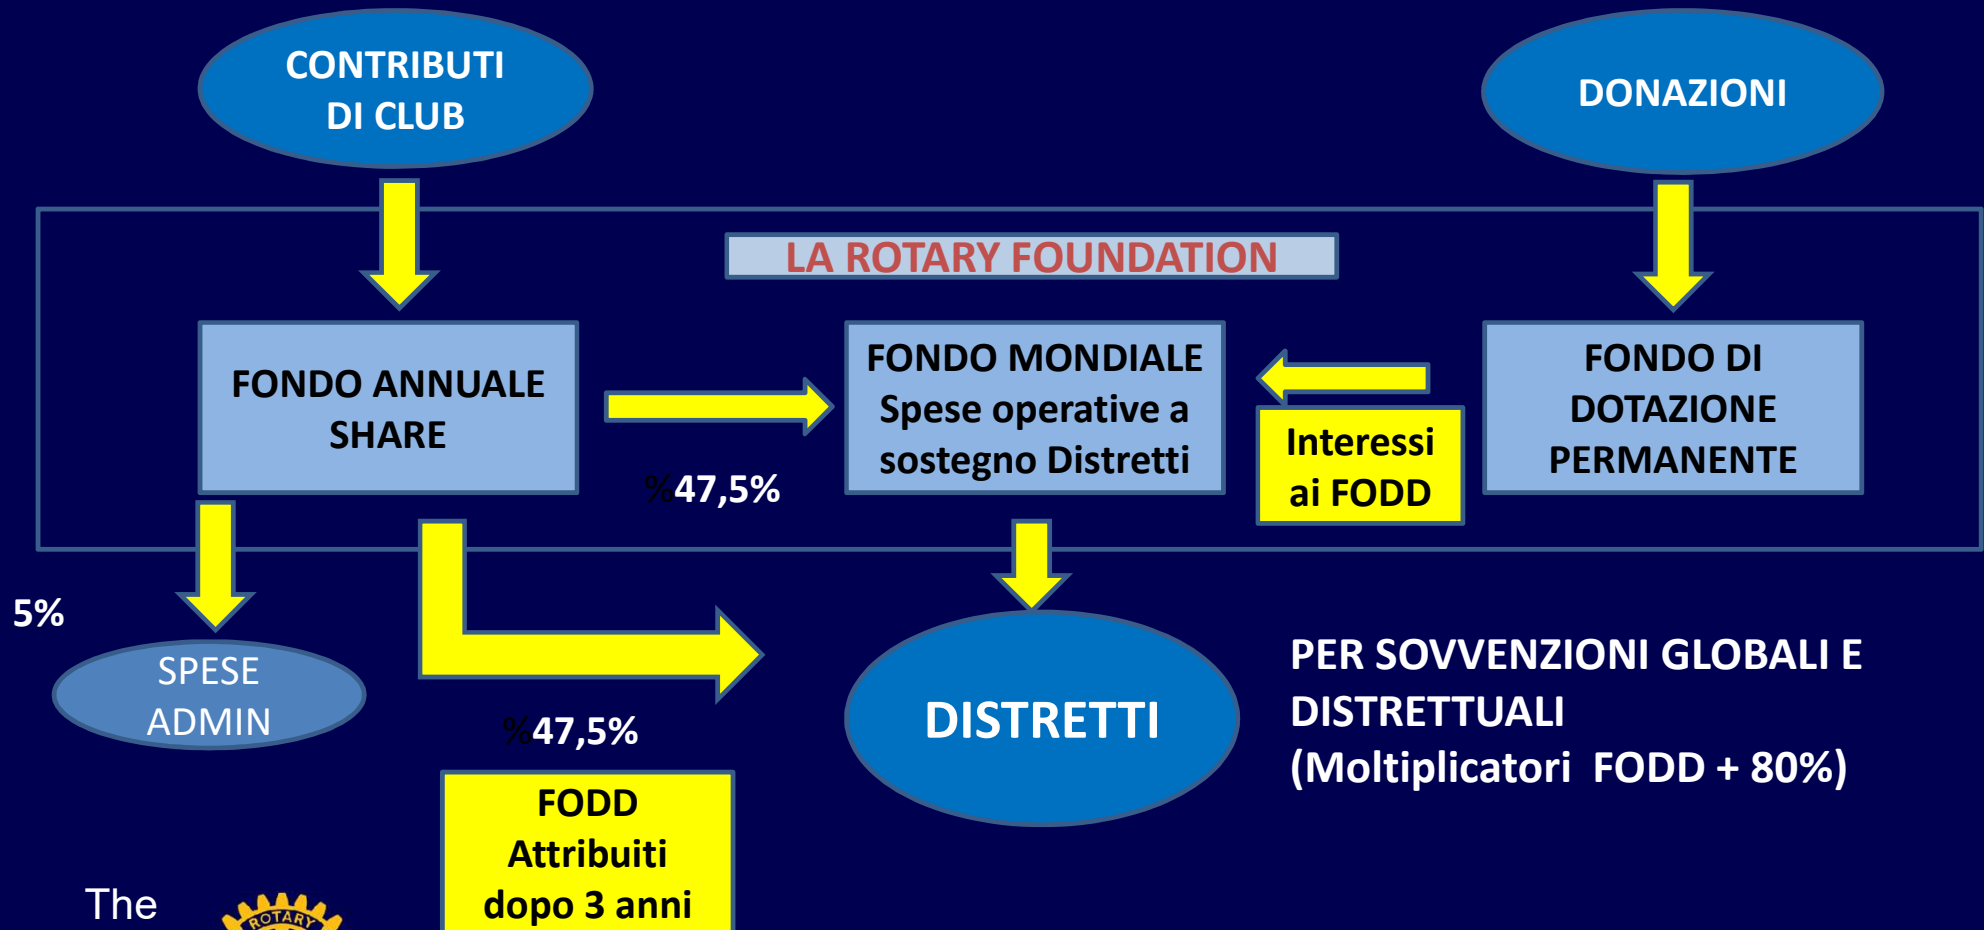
CONTRIBUTI DI CLUB

DONAZIONI

LA ROTARY FOUNDATION

FONDO ANNUALE SHARE

FONDO MONDIALE Spese operative a sostegno Distretti

Interessi ai FODD

FONDO DI DOTAZIONE PERMANENTE

%47,5%

5%

SPESE ADMIN

DISTRETTI

PER SOVVENZIONI GLOBALI E DISTRETTUALI (Moltiplicatori FODD + 80%)

%47,5%

FODD Attribuiti dopo 3 anni

The

ROTARY